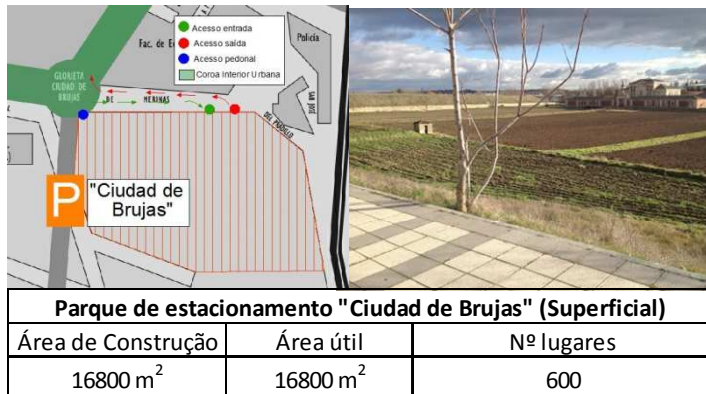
Acesso entrada
Acesso saída
Acesso pedonal
Coroa Interior Urbana

Fac. de E

Policía

GLORIETA CIUDAD DE BRUJAS

DE MERINAS

SAN JOSÉ

DEL PASILLO

P

"Ciudad de Brujas"

| Parque de estacionamento "Ciudad de Brujas" (Superficial) | | |
|---|---|---|
| Área de Construção | Área útil | Nº lugares |
| 16800 m$^2$ | 16800 m$^2$ | 600 |